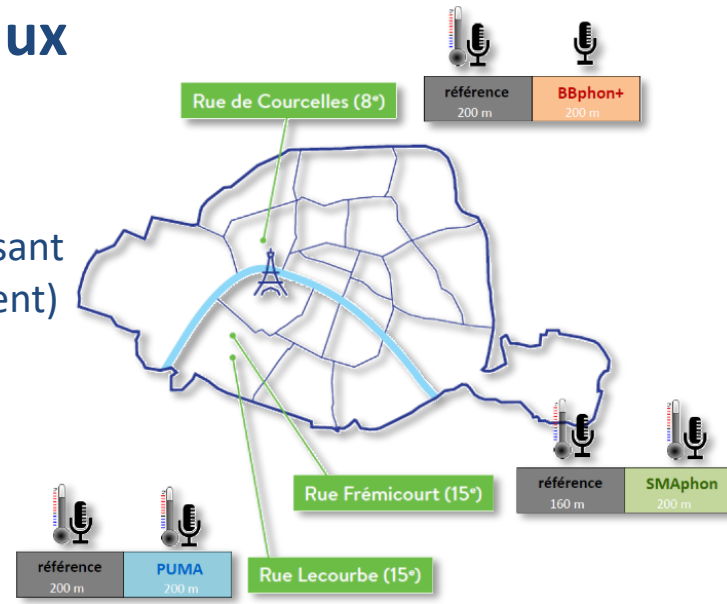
ux

sant
ent)

Rue de Courcelles (8e)

| référence 200 m | BBphon+ 200 m |
|---|---|

Rue Frémicourt (15e)

| référence 160 m | SMAphon 200 m |
|---|---|

| référence 200 m | PUMA 200 m |
|---|---|

Rue Lecourbe (15e)